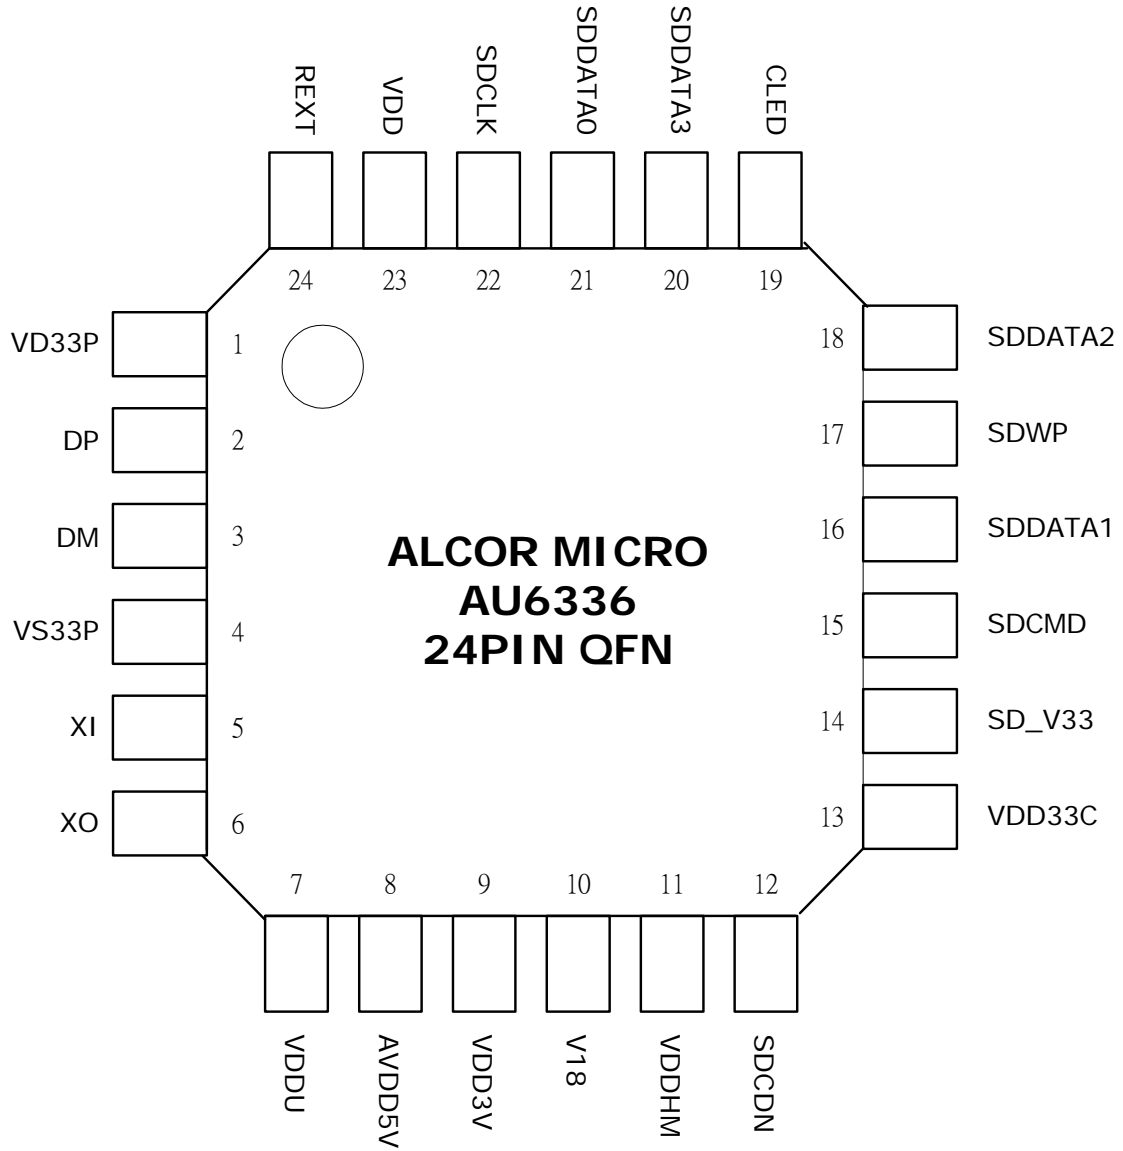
REXT
VDD
SDCLK
SDDATA0
SDDATA3
CLED

24 23 22 21 20 19

VD33P 1
DP 2
DM 3
VS33P 4
XI 5
XO 6

ALCOR MICRO
AU6336
24PIN QFN

18 SDDATA2
17 SDWP
16 SDDATA1
15 SDCMD
14 SD_V33
13 VDD33C

7 8 9 10 11 12

VDDU
AVDD5V
VDD3V
V18
VDDHM
SDCDN